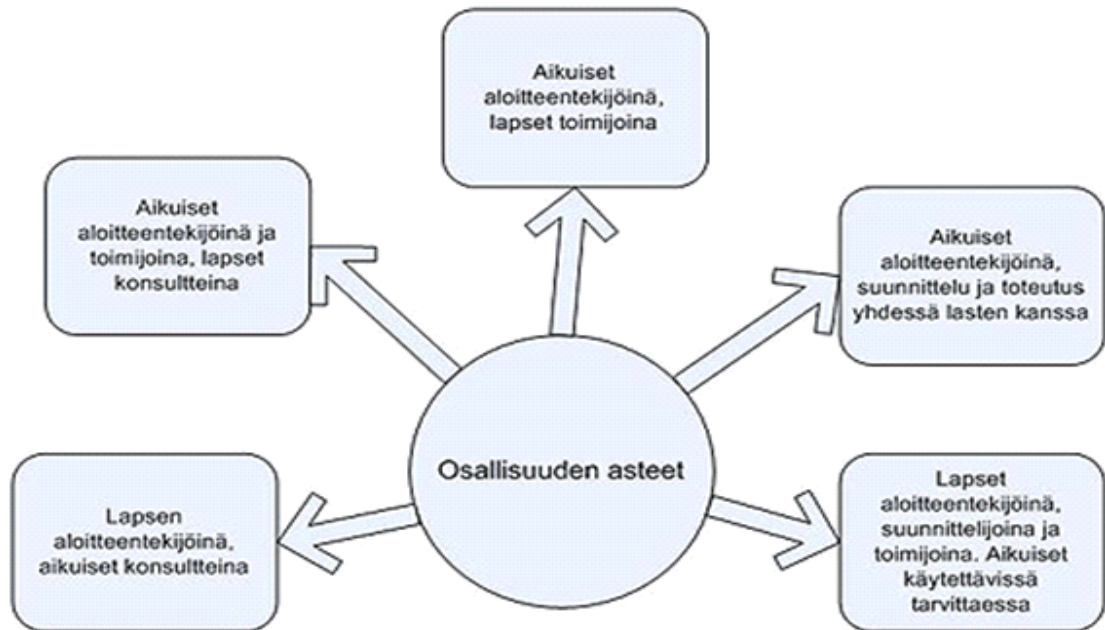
Aikuiset aloitteentekijöinä, lapset toimijoina

Aikuiset aloitteentekijöinä ja toimijoina, lapset konsultteina

Aikuiset aloitteentekijöinä, suunnittelu ja toteutus yhdessä lasten kanssa

Osallisuuden asteet

Lapsen aloitteentekijöinä, aikuiset konsultteina

Lapset aloitteentekijöinä, suunnittelijoina ja toimijoina. Aikuiset käytettävissä tarvittaessa